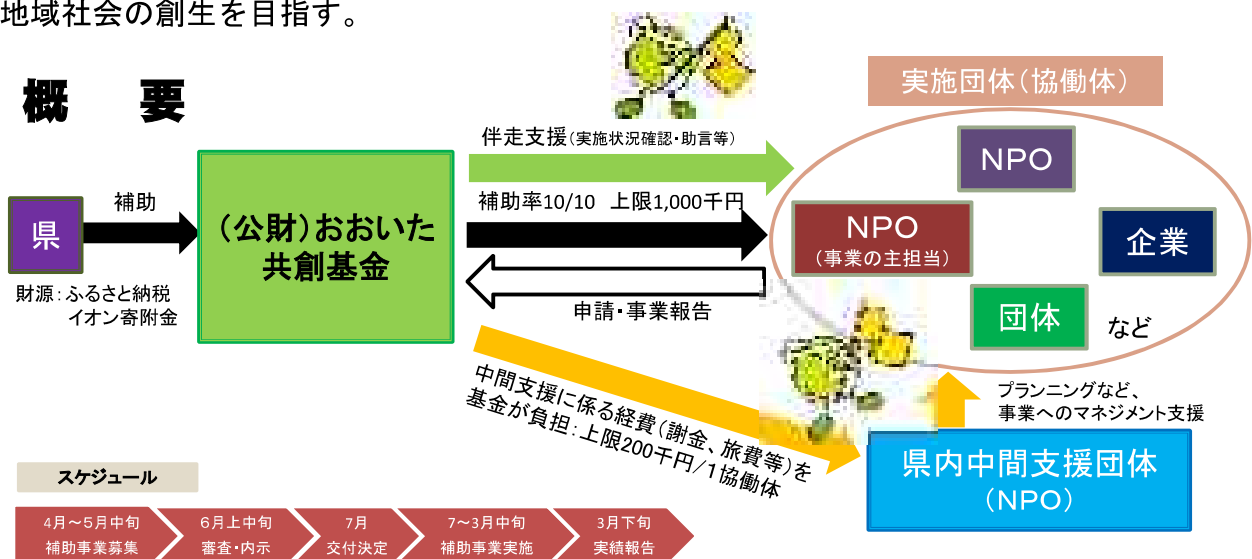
地域社会の創生を目指す。

概　要

実施団体（協働体）

伴走支援（実施状況確認・助言等）

NPO

補助

県

（公財）おおいた共創基金

補助率10/10　上限1,000千円

NPO（事業の主担当）

企業

財源：ふるさと納税　イオン寄附金

申請・事業報告

団体

など

中間支援に係る経費（謝金、旅費等）を基金が負担：上限200千円／1協働体

プランニングなど、事業へのマネジメント支援

県内中間支援団体（NPO）

スケジュール

4月～5月中旬　補助事業募集

6月上中旬　審査・内示

7月　交付決定

7～3月中旬　補助事業実施

3月下旬　実績報告